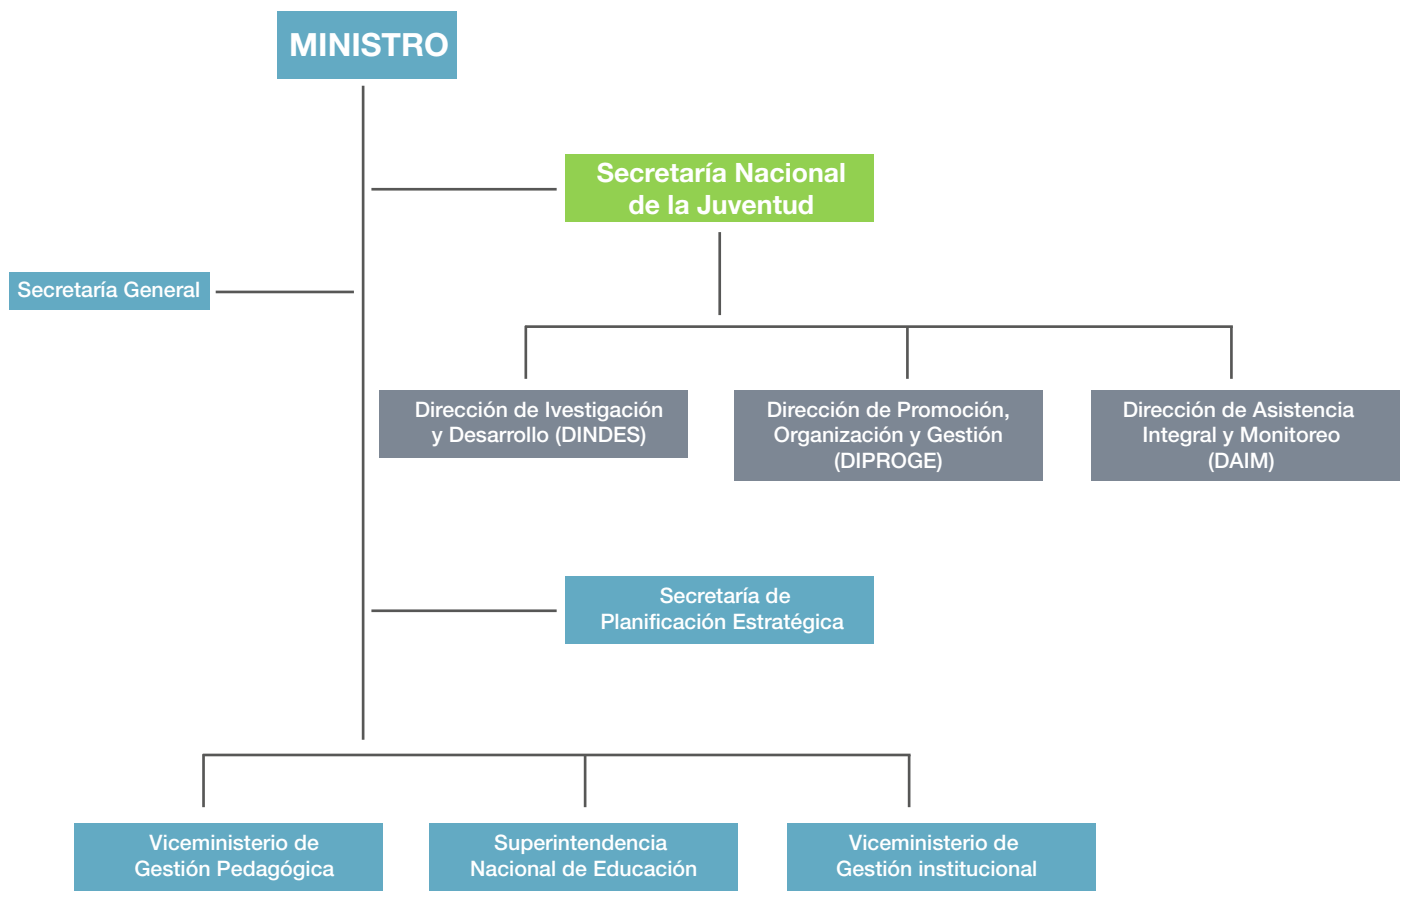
MINISTRO

Secretaría Nacional de la Juventud

Secretaría General

Dirección de Ivestigación y Desarrollo (DINDES)

Dirección de Promoción, Organización y Gestión (DIPROGE)

Dirección de Asistencia Integral y Monitoreo (DAIM)

Secretaría de Planificación Estratégica

Viceministerio de Gestión Pedagógica

Superintendencia Nacional de Educación

Viceministerio de Gestión institucional